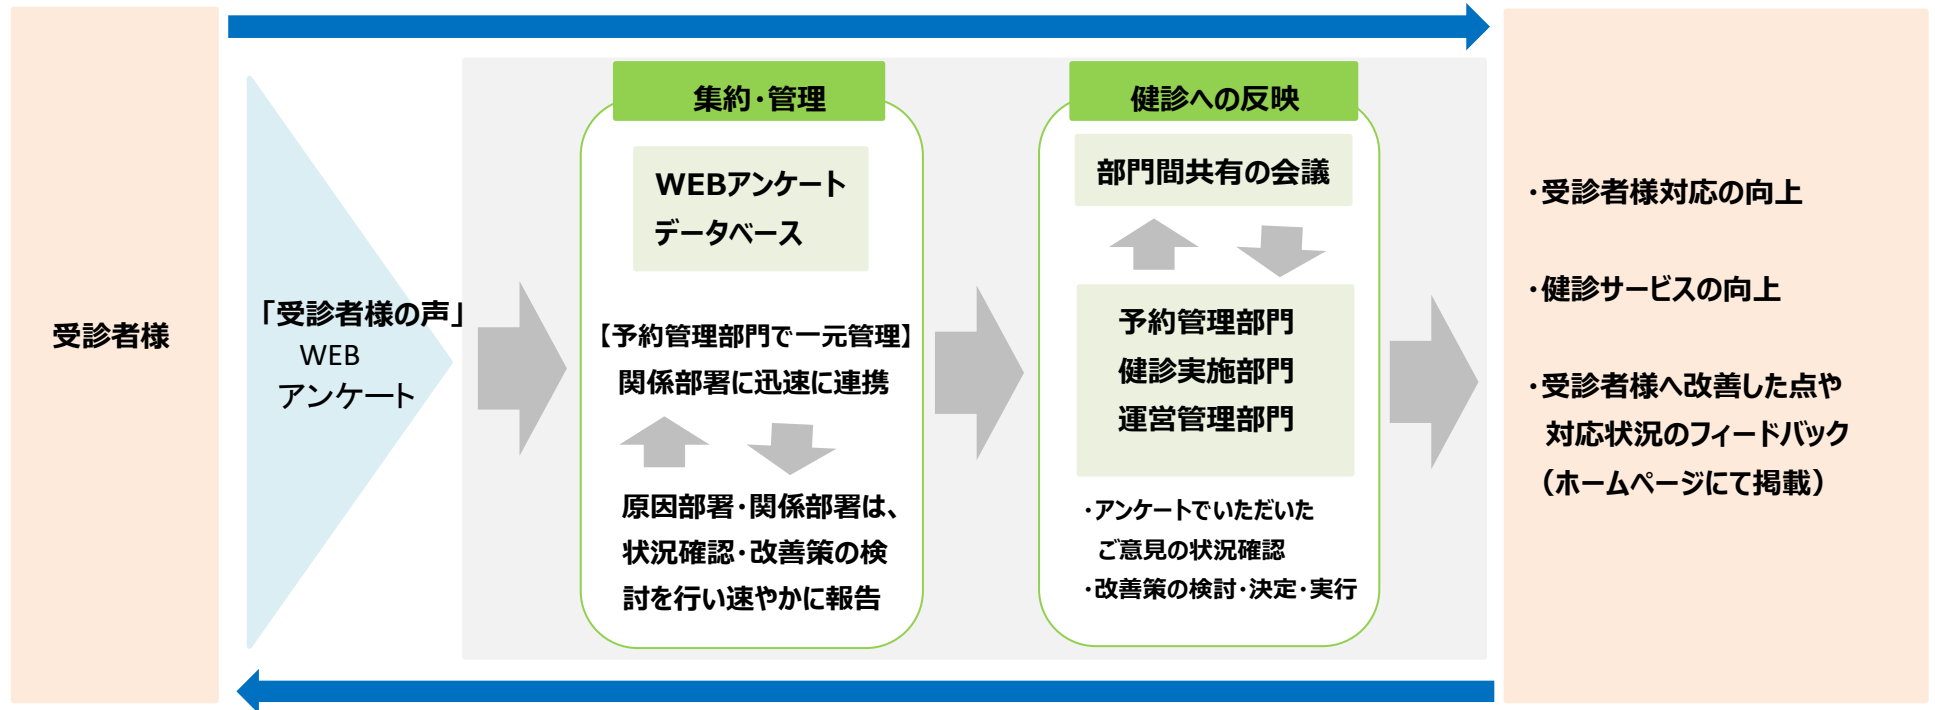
受診者様

「受診者様の声」
WEB
アンケート

集約・管理

WEBアンケート
データベース

【予約管理部門で一元管理】
関係部署に迅速に連携

原因部署・関係部署は、状況確認・改善策の検討を行い速やかに報告

健診への反映

部門間共有の会議

予約管理部門
健診実施部門
運営管理部門

・アンケートでいただいたご意見の状況確認
・改善策の検討・決定・実行

・受診者様対応の向上

・健診サービスの向上

・受診者様へ改善した点や対応状況のフィードバック（ホームページにて掲載）